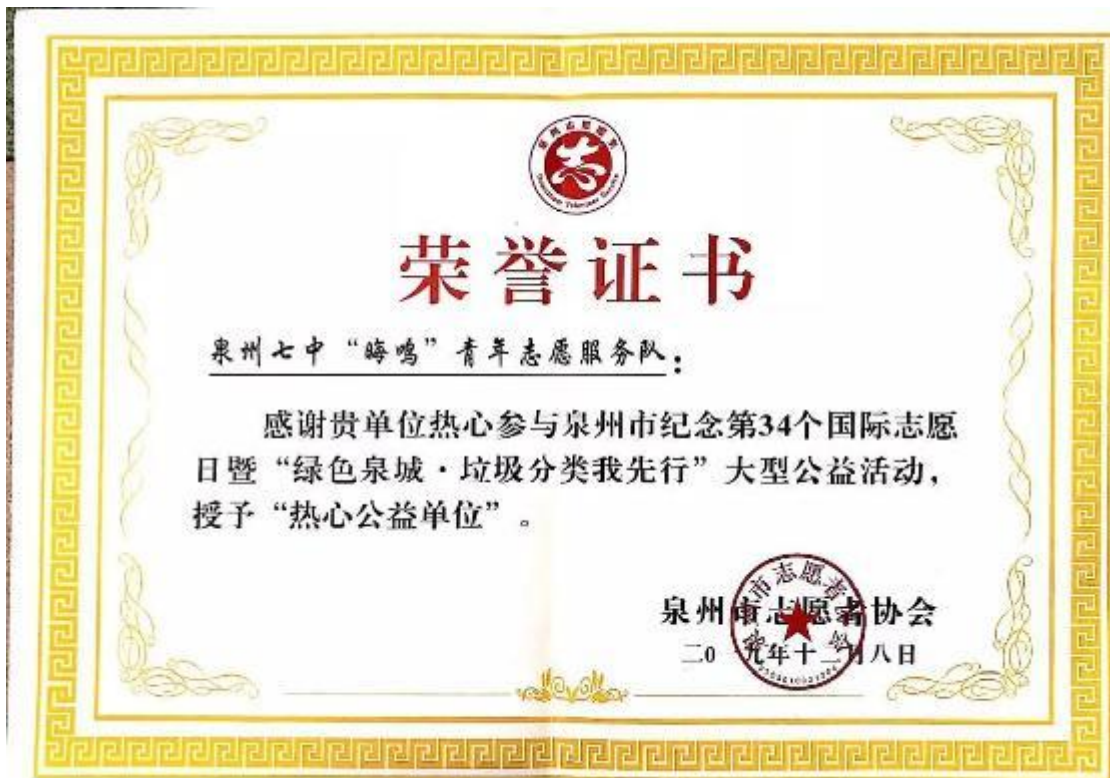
泉州志愿服务

志

Quanzhou Volunteer Service

荣誉证书

泉州七中"晦鸣"青年志愿服务队：

感谢贵单位热心参与泉州市纪念第34个国际志愿日暨"绿色泉城·垃圾分类我先行"大型公益活动，授予"热心公益单位"。

泉州市志愿者协会

二0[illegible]九年十二月八日

泉州市志愿者协会

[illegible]